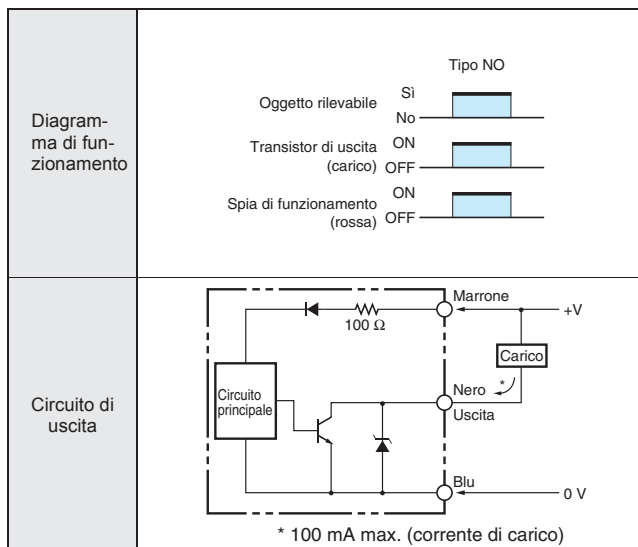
| Diagramma di funzionamento | Tipo NO<br>Oggetto rilevabile Sì No<br>Transistor di uscita (carico) ON OFF<br>Spia di funzionamento (rossa) ON OFF |
|---|---|
| Circuito di uscita | Marrone +V<br>100 Ω<br>Carico<br>Circuito principale<br>Nero *<br>Uscita<br>Blu 0 V<br>* 100 mA max. (corrente di carico) |